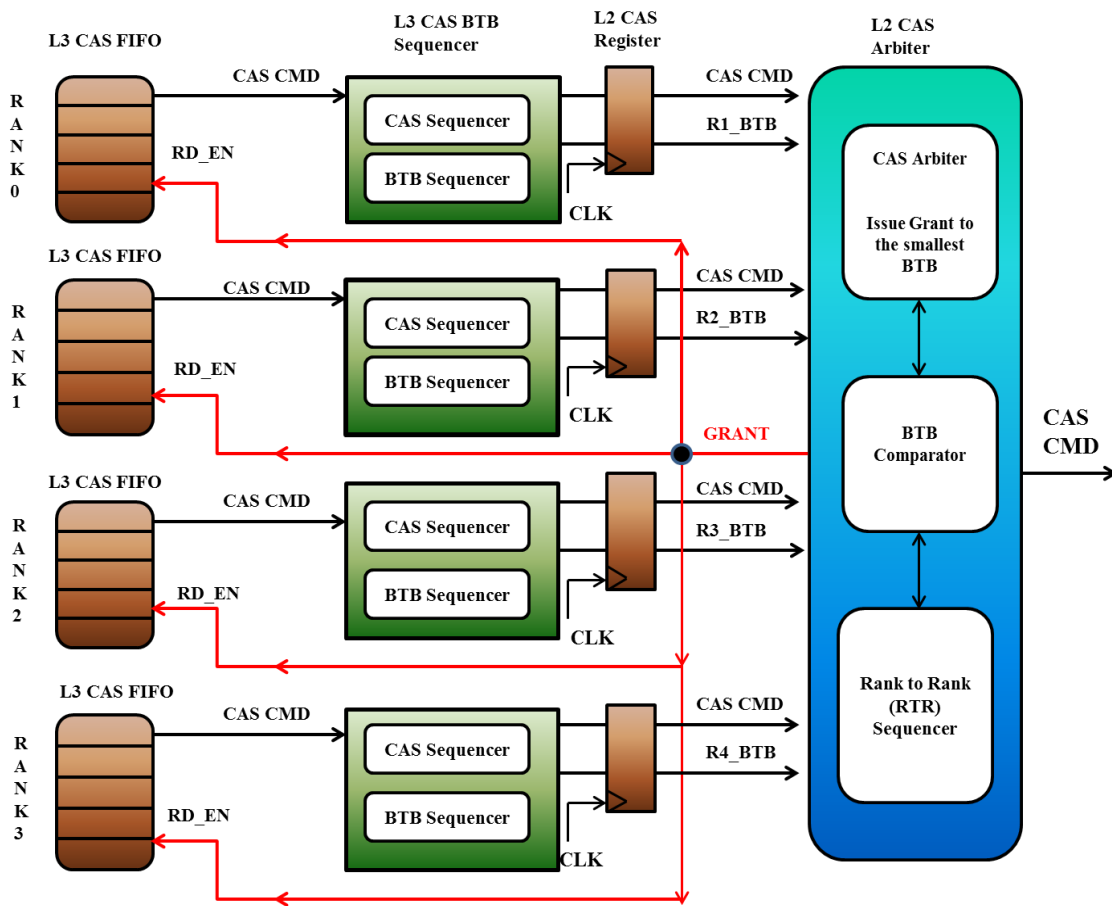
L3 CAS FIFO

L3 CAS BTB Sequencer

L2 CAS Register

L2 CAS Arbiter

RANK0

CAS CMD

CAS Sequencer

BTB Sequencer

CAS CMD

R1_BTB

RD_EN

CLK

CAS Arbiter

Issue Grant to the smallest BTB

L3 CAS FIFO

RANK1

CAS CMD

CAS Sequencer

BTB Sequencer

CAS CMD

R2_BTB

RD_EN

CLK

GRANT

BTB Comparator

CAS CMD

L3 CAS FIFO

RANK2

CAS CMD

CAS Sequencer

BTB Sequencer

CAS CMD

R3_BTB

RD_EN

CLK

Rank to Rank (RTR) Sequencer

L3 CAS FIFO

RANK3

CAS CMD

CAS Sequencer

BTB Sequencer

CAS CMD

R4_BTB

RD_EN

CLK